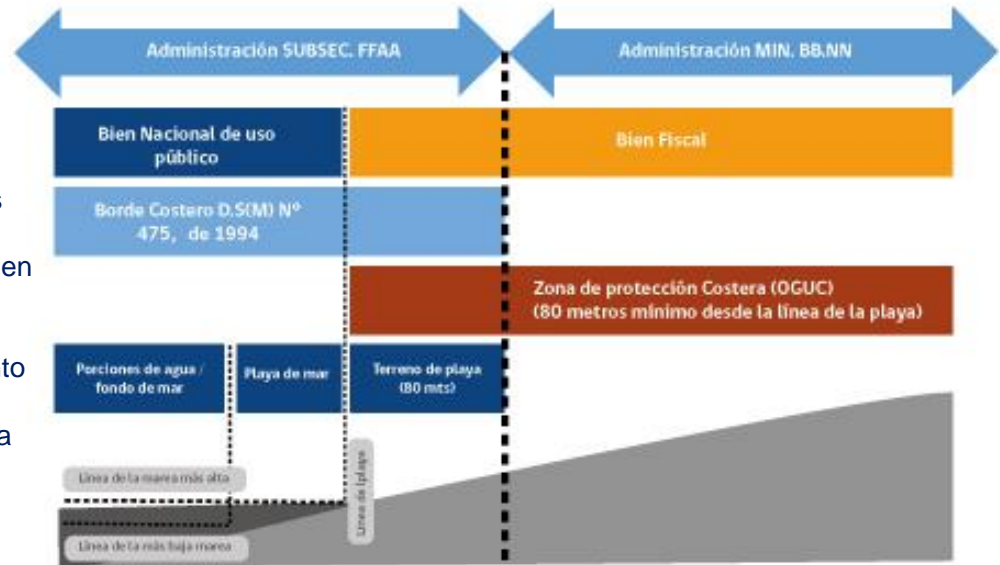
Administración SUBSEC. FFAA

Administración MIN. BB.NN

Bien Nacional de uso público

Bien Fiscal

s

Borde Costero D.S(M) Nº 475, de 1994

en

Zona de protección Costera (OGUC) (80 metros mínimo desde la línea de la playa)

to

Porciones de agua / fondo de mar

Playa de mar

Terreno de playa (80 mts)

a

Línea de la marea más alta

Línea de la playa

Línea de la más baja marea